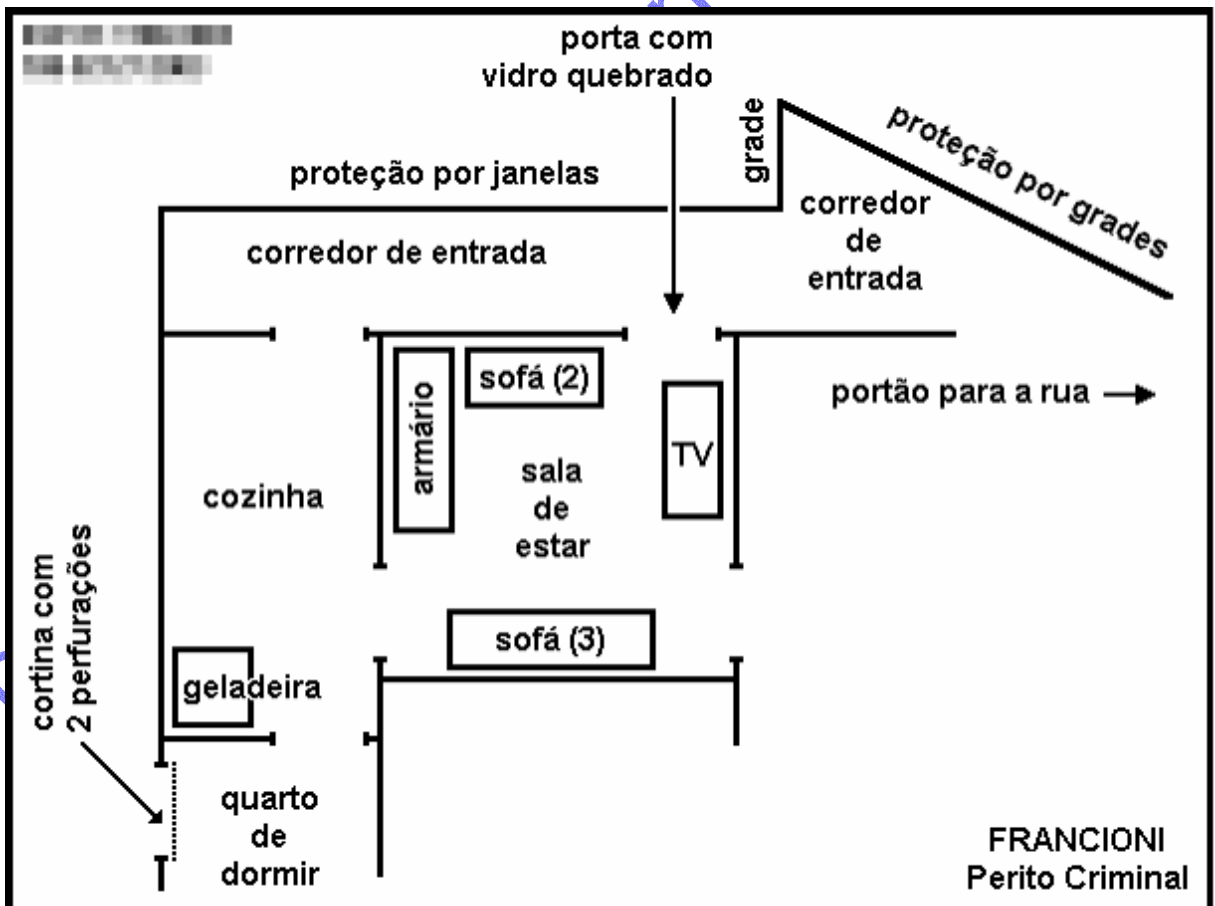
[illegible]
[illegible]

porta com vidro quebrado

grade

proteção por grades

proteção por janelas

corredor de entrada

corredor de entrada

armário

sofá (2)

TV

portão para a rua

cozinha

sala de estar

cortina com 2 perfurações

sofá (3)

geladeira

quarto de dormir

FRANCIONI
Perito Criminal